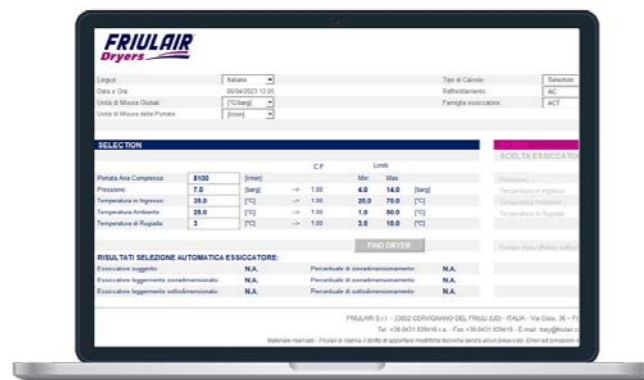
FRIULAIR
Dryers

Lingua: Italiano
Data e Ora: 08/04/2023 13:05
Unità di Misura Globali: [°C/barg]
Unità di Misura della Portata: [l/min]

Tipo di Calcolo: Selection
Raffreddamento: AC
Famiglia essiccatore: ACT

SELECTION

SCELTA ESSICCATO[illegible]

| | | | | C.F. | Limiti Min | Max | |
|---|---|---|---|---|---|---|---|
| Portata Aria Compressa | 8100 | [l/min] | | | | | |
| Pressione | 7.0 | [barg] | -> | 1.00 | 4.0 | 14.0 | [barg] |
| Temperatura in Ingresso | 35.0 | [°C] | -> | 1.00 | 20.0 | 70.0 | [°C] |
| Temperatura Ambiente | 25.0 | [°C] | -> | 1.00 | 1.0 | 50.0 | [°C] |
| Temperatura di Rugiada | 3 | [°C] | -> | 1.00 | 3.0 | 10.0 | [°C] |

FIND DRYER

RISULTATI SELEZIONE AUTOMATICA ESSICCATORE:

| | | | |
|---|---|---|---|
| Essiccatore suggerito | N.A. | Percentuale di sovradimensionamento | N.A. |
| Essiccatore leggermente sovradimensionato | N.A. | Percentuale di sovradimensionamento | N.A. |
| Essiccatore leggermente sottodimensionato | N.A. | Percentuale di sottodimensionamento | N.A. |

FRIULAIR S.r.l. - 33050 CERVIGNANO DEL FRIULI (UD) - ITALIA - Via Cisis, 36 - F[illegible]
Tel. +39.0431.939416 r.a. - Fax +39.0431.939419 - E-mail: italy@friulair.c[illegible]
Materiale riservato - Friulair si riserva il diritto di apportare modifiche tecniche senza alcun preavviso. Errori ed omissioni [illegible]